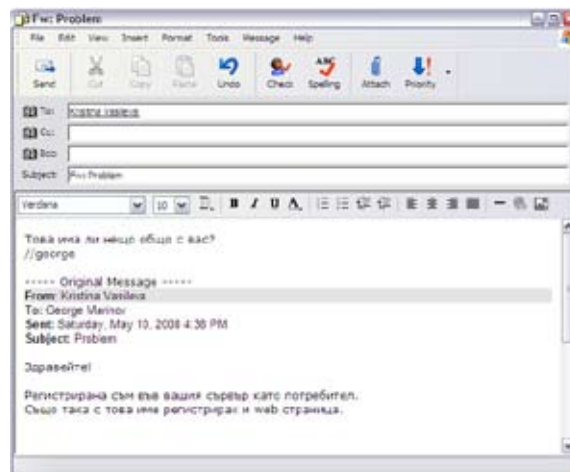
Fw: Problem

File Edit View Insert Format Tools Message Help

Send Cut Copy Paste Undo Check Spelling Attach Priority

To: Kristina Vasileva
Cc:
Bcc:
Subject: Fw: Problem

Verdana 10

Това има ли нещо общо с вас?
//george

----- Original Message -----
From: Kristina Vasileva
To: George Marinov
Sent: Saturday, May 10, 2008 4:38 PM
Subject: Problem

Здравейте!

Регистрирана съм във вашия сървър като потребител.
Също така с това име регистрирах и web страница.